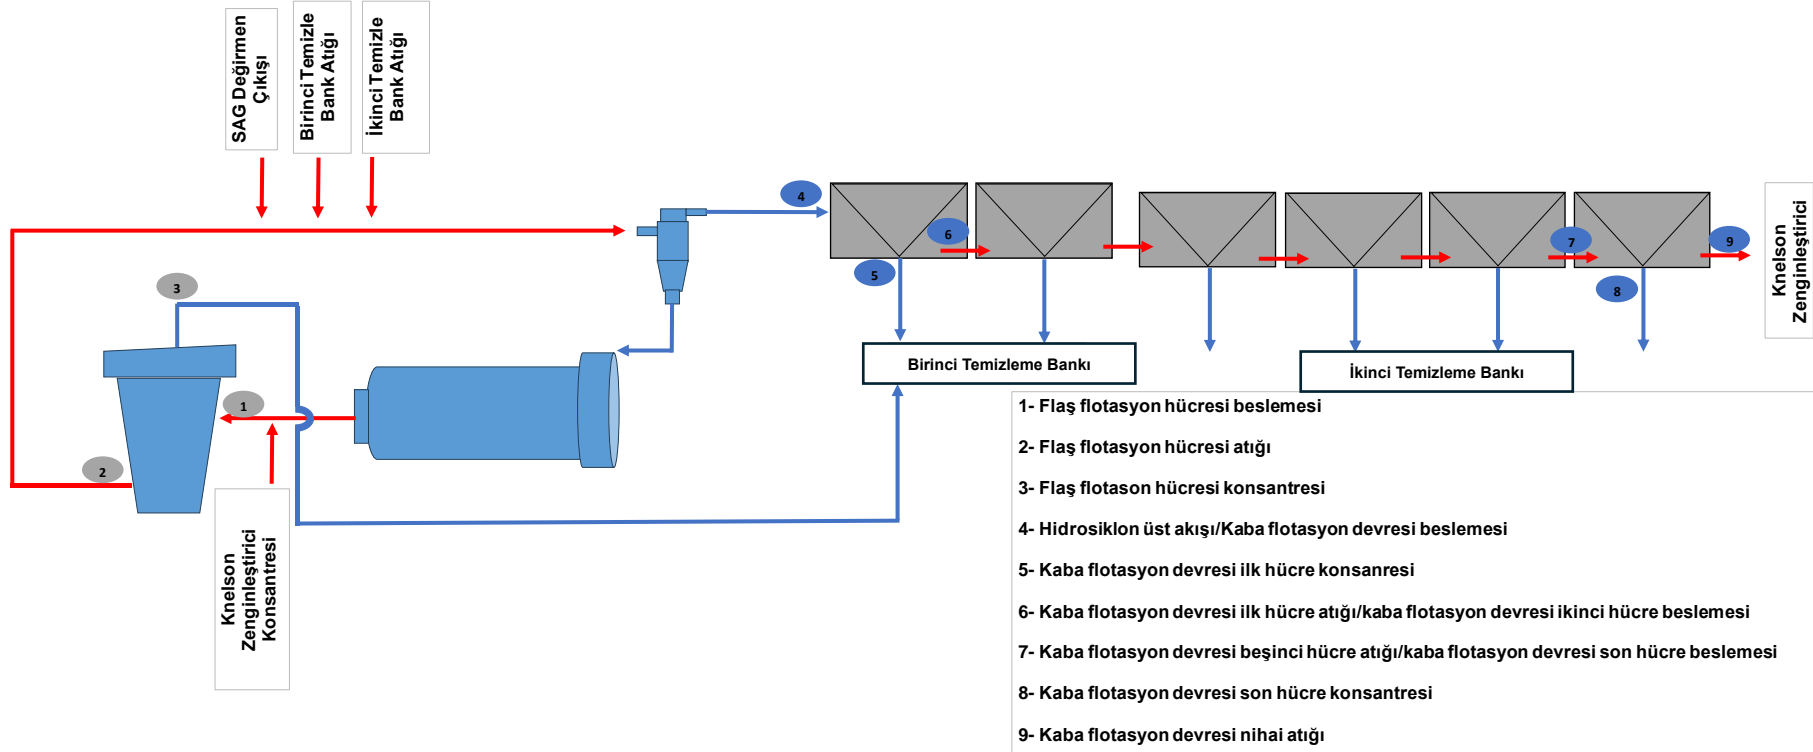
SAG Değirmen Çıkışı

Birinci Temizle Bank Atığı

İkinci Temizle Bank Atığı

4

6

5

7

9

8

Knelson Zenginleştirici

3

1

2

Birinci Temizleme Bankı

İkinci Temizleme Bankı

Knelson Zenginleştirici Konsantresi

1- Flaş flotasyon hücresi beslemesi

2- Flaş flotasyon hücresi atığı

3- Flaş flotason hücresi konsantresi

4- Hidrosiklon üst akışı/Kaba flotasyon devresi beslemesi

5- Kaba flotasyon devresi ilk hücre konsanresi

6- Kaba flotasyon devresi ilk hücre atığı/kaba flotasyon devresi ikinci hücre beslemesi

7- Kaba flotasyon devresi beşinci hücre atığı/kaba flotasyon devresi son hücre beslemesi

8- Kaba flotasyon devresi son hücre konsantresi

9- Kaba flotasyon devresi nihai atığı